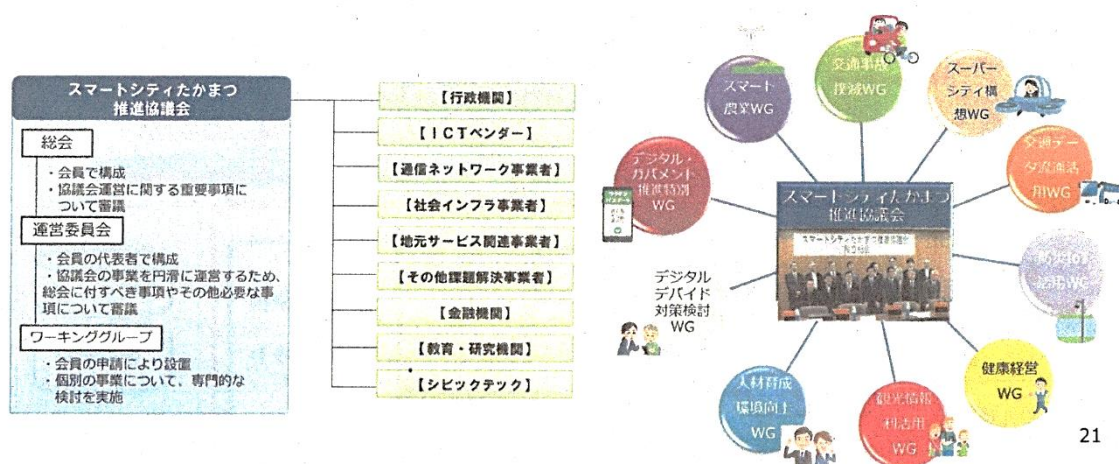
スマートシティたかまつ
推進協議会

総会
・会員で構成
・協議会運営に関する重要事項について審議

運営委員会
・会員の代表者で構成
・協議会の事業を円滑に運営するため、総会に付すべき事項やその他必要な事項について審議

ワーキンググループ
・会員の申請により設置
・個別の事業について、専門的な検討を実施

【行政機関】
【ICTベンダー】
【通信ネットワーク事業者】
【社会インフラ事業者】
【地元サービス関連事業者】
【その他課題解決事業者】
【金融機関】
【教育・研究機関】
【シビックテック】

スマートシティたかまつ
推進協議会

スマート農業WG
交通事故削減WG
スーパーシティ構想WG
交通データ流通活用WG
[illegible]活用WG
健康経営WG
観光情報利活用WG
人材育成環境向上WG
デジタルデバイド対策検討WG
デジタル・ガバメント推進特別WG

21